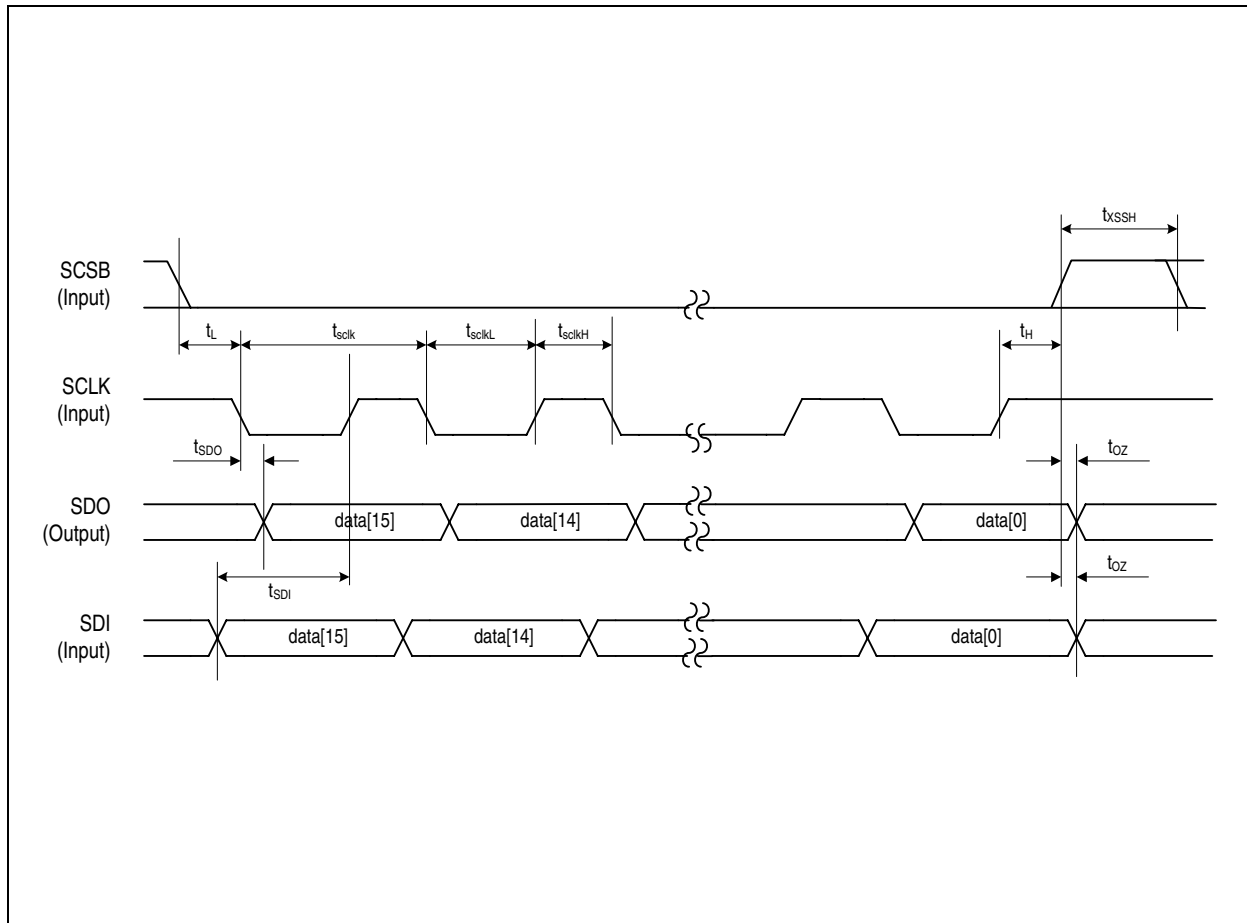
$t_{XSSH}$

SCSB
(Input)

$t_L$

$t_{sclk}$

$t_{sclkL}$

$t_{sclkH}$

$t_H$

SCLK
(Input)

$t_{SDO}$

$t_{OZ}$

SDO
(Output)

data[15]

data[14]

data[0]

$t_{SDI}$

$t_{OZ}$

SDI
(Input)

data[15]

data[14]

data[0]